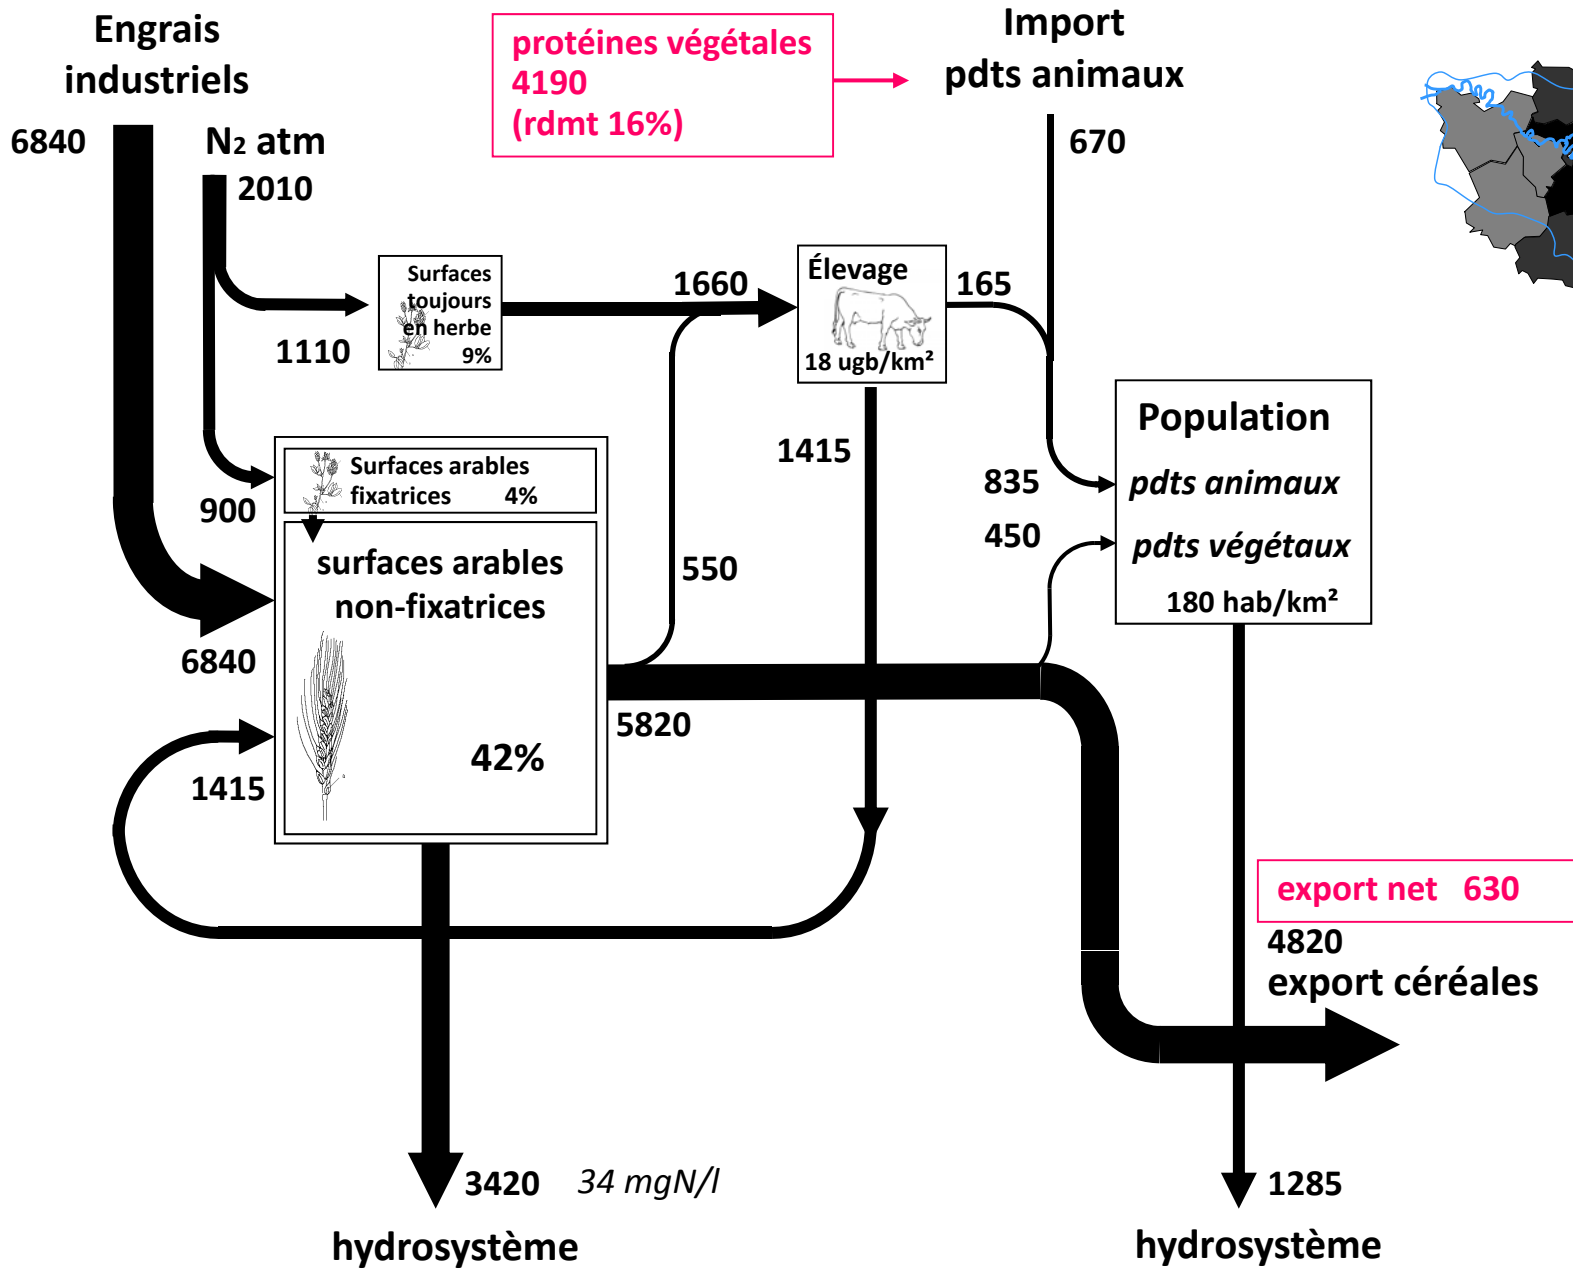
Engrais industriels

6840

N₂ atm

2010

protéines végétales
4190
(rdmt 16%)

Import
pdts animaux

670

Surfaces toujours en herbe
9%

1110

1660

Élevage

18 ugb/km²

165

1415

Population

pdts animaux

pdts végétaux

180 hab/km²

835

450

Surfaces arables fixatrices 4%

900

surfaces arables non-fixatrices

42%

550

6840

5820

1415

export net 630

4820
export céréales

3420 34 mgN/l

hydrosystème

1285

hydrosystème